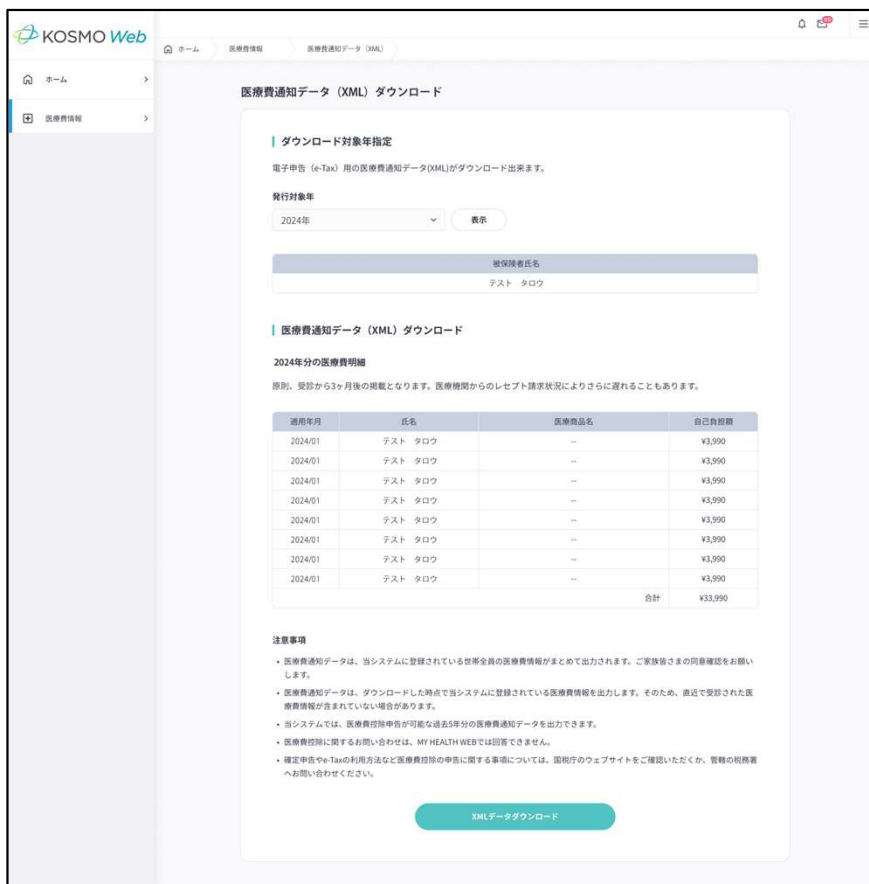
KOSMO Web

ホーム
医療費情報

ホーム　医療費情報　医療費通知データ（XML）

医療費通知データ（XML）ダウンロード

ダウンロード対象年指定

電子申告（e-Tax）用の医療費通知データ(XML)がダウンロード出来ます。

発行対象年

2024年

表示

| 被保険者氏名 |
|---|
| テスト　タロウ |

医療費通知データ（XML）ダウンロード

2024年分の医療費明細

原則、受診から3ヶ月後の掲載となります。医療機関からのレセプト請求状況によりさらに遅れることもあります。

| 適用年月 | 氏名 | 医療商品名 | 自己負担額 |
|---|---|---|---|
| 2024/01 | テスト　タロウ | -- | ¥3,990 |
| 2024/01 | テスト　タロウ | -- | ¥3,990 |
| 2024/01 | テスト　タロウ | -- | ¥3,990 |
| 2024/01 | テスト　タロウ | -- | ¥3,990 |
| 2024/01 | テスト　タロウ | -- | ¥3,990 |
| 2024/01 | テスト　タロウ | -- | ¥3,990 |
| 2024/01 | テスト　タロウ | -- | ¥3,990 |
| 2024/01 | テスト　タロウ | -- | ¥3,990 |
| | | 合計 | ¥33,990 |

注意事項

・医療費通知データは、当システムに登録されている世帯全員の医療費情報がまとめて出力されます。ご家族皆さまの同意確認をお願いします。
・医療費通知データは、ダウンロードした時点で当システムに登録されている医療費情報を出力します。そのため、直近で受診された医療費情報が含まれていない場合があります。
・当システムでは、医療費控除申告が可能な過去5年分の医療費通知データを出力できます。
・医療費控除に関するお問い合わせは、MY HEALTH WEBでは回答できません。
・確定申告やe-Taxの利用方法など医療費控除の申告に関する事項については、国税庁のウェブサイトをご確認いただくか、管轄の税務署へお問い合わせください。

XMLデータダウンロード